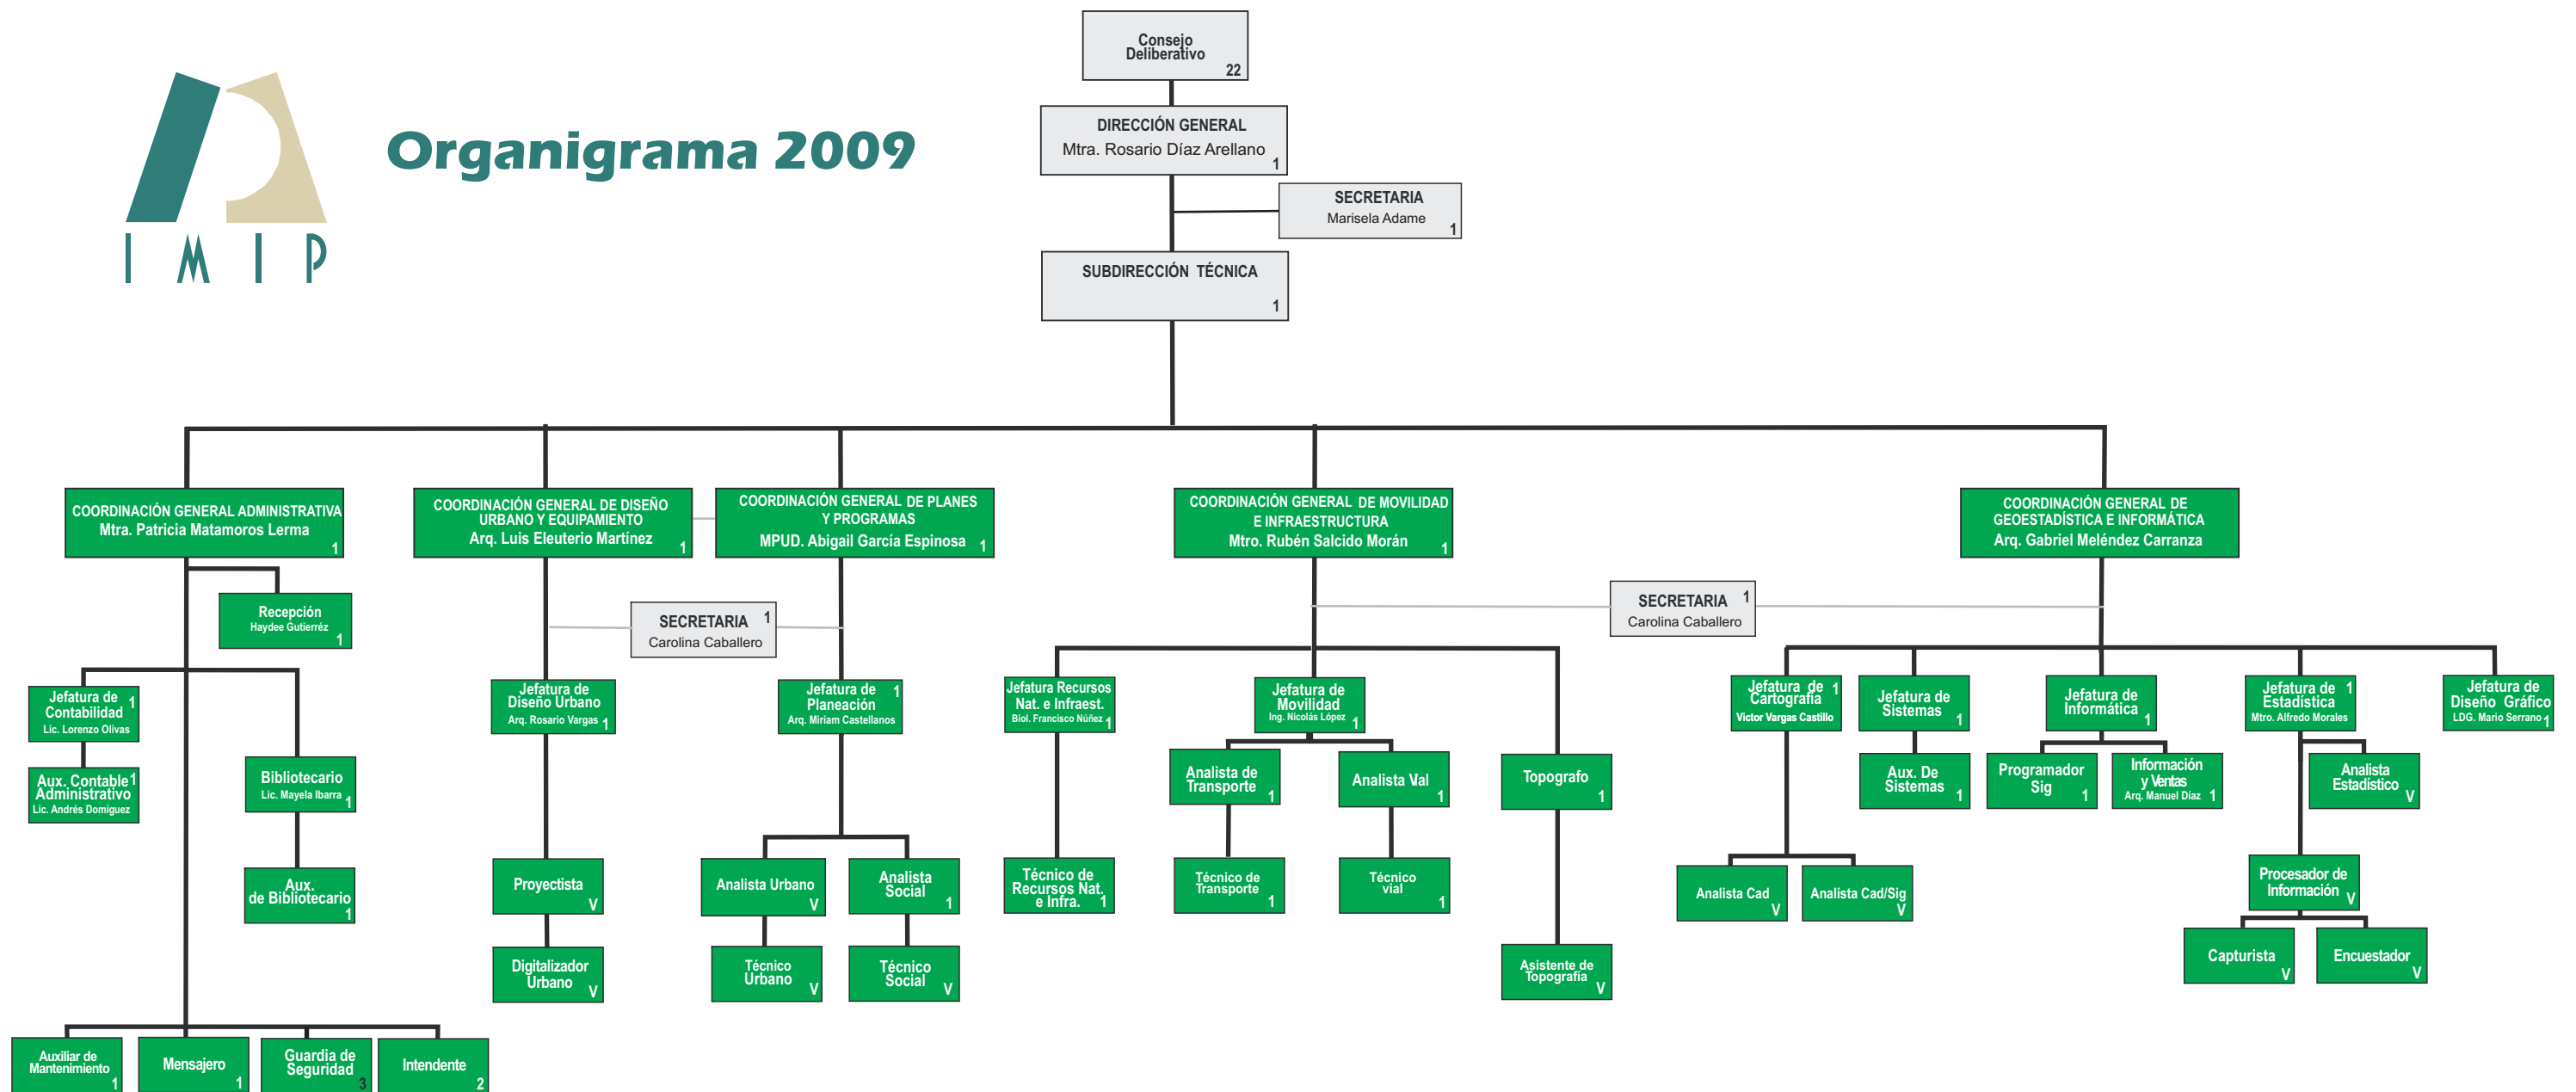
I M I P

Organigrama 2009

Consejo Deliberativo 22

DIRECCIÓN GENERAL
Mtra. Rosario Díaz Arellano 1

SECRETARIA
Marisela Adame 1

SUBDIRECCIÓN TÉCNICA
1

COORDINACIÓN GENERAL ADMINISTRATIVA
Mtra. Patricia Matamoros Lerma 1

Recepción
Haydee Gutierréz 1

Jefatura de Contabilidad 1
Lic. Lorenzo Olivas

Aux. Contable Administrativo 1
Lic. Andrés Domíguez

Bibliotecario
Lic. Mayela Ibarra 1

Aux. de Bibliotecario 1

Auxiliar de Mantenimiento 1

Mensajero 1

Guardia de Seguridad 3

Intendente 2

COORDINACIÓN GENERAL DE DISEÑO URBANO Y EQUIPAMIENTO
Arq. Luis Eleuterio Martínez 1

SECRETARIA 1
Carolina Caballero

Jefatura de Diseño Urbano
Arq. Rosario Vargas 1

Proyectista V

Digitalizador Urbano V

COORDINACIÓN GENERAL DE PLANES Y PROGRAMAS
MPUD. Abigail García Espinosa 1

Jefatura de Planeación 1
Arq. Miriam Castellanos

Analista Urbano V

Analista Social 1

Técnico Urbano V

Técnico Social V

COORDINACIÓN GENERAL DE MOVILIDAD E INFRAESTRUCTURA
Mtro. Rubén Salcido Morán 1

SECRETARIA 1
Carolina Caballero

Jefatura Recursos Nat. e Infraest.
Biol. Francisco Núñez 1

Técnico de Recursos Nat. e Infra. 1

Jefatura de Movilidad
Ing. Nicolás López 1

Analista de Transporte 1

Analista Val 1

Técnico de Transporte 1

Técnico vial 1

Topografo 1

Asistente de Topografía V

COORDINACIÓN GENERAL DE GEOESTADÍSTICA E INFORMÁTICA
Arq. Gabriel Meléndez Carranza

Jefatura de Cartografía 1
Victor Vargas Castillo

Analista Cad V

Analista Cad/Sig V

Jefatura de Sistemas 1

Aux. De Sistemas 1

Jefatura de Informática 1

Programador Sig 1

Información y Ventas
Arq. Manuel Díaz 1

Jefatura de Estadística 1
Mtro. Alfredo Morales

Analista Estadístico V

Procesador de Información V

Capturista V

Encuestador V

Jefatura de Diseño Gráfico
LDG. Mario Serrano 1